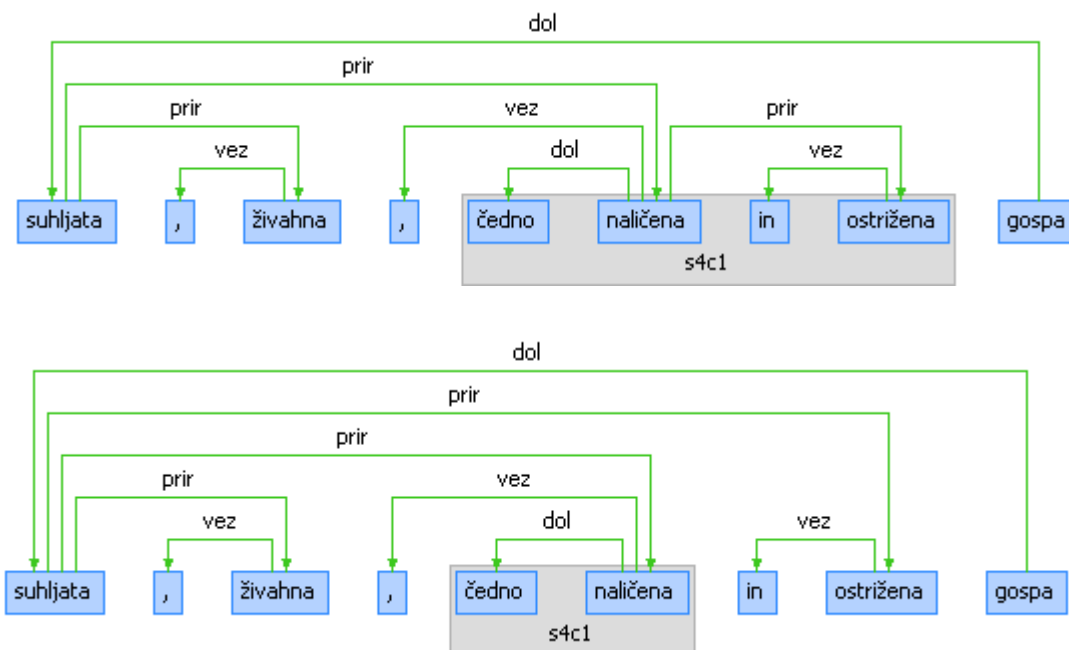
dol

prir

prir

vez

vez

dol

prir

vez

suhljata

,

živahna

,

čedno

naličena

in

ostrižena

gospa

s4c1

dol

prir

prir

prir

vez

vez

dol

vez

suhljata

,

živahna

,

čedno

naličena

in

ostrižena

gospa

s4c1